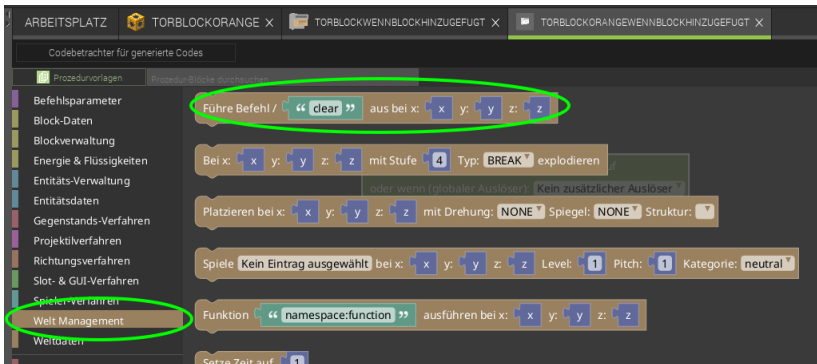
ARBEITSPLATZ TORBLOCKORANGE × TORBLOCKWENNBLOCKHINZUGEFUGT × TORBLOCKORANGEWENNBLOCKHINZUGEFUGT ×

Codebetrachter für generierte Codes

Prozedurvorlagen Prozedur-Blöcke durchsuchen

Befehlsparameter
Block-Daten
Blockverwaltung
Energie & Flüssigkeiten
Entitäts-Verwaltung
Entitätsdaten
Gegenstands-Verfahren
Projektilverfahren
Richtungsverfahren
Slot- & GUI-Verfahren
Spieler-verfahren
Welt Management
Weltdaten

Führe Befehl / " clear " aus bei x: x y: y z: z

Bei x: x y: y z: z mit Stufe 4 Typ: BREAK explodieren

oder wenn (globaler Auslöser): Kein zusätzlicher Auslöser

Platzieren bei x: x y: y z: z mit Drehung: NONE Spiegel: NONE Struktur:

Spiele Kein Eintrag ausgewählt bei x: x y: y z: z Level: 1 Pitch: 1 Kategorie: neutral

Funktion " namespace:function " ausführen bei x: x y: y z: z

Setze Zeit auf 1